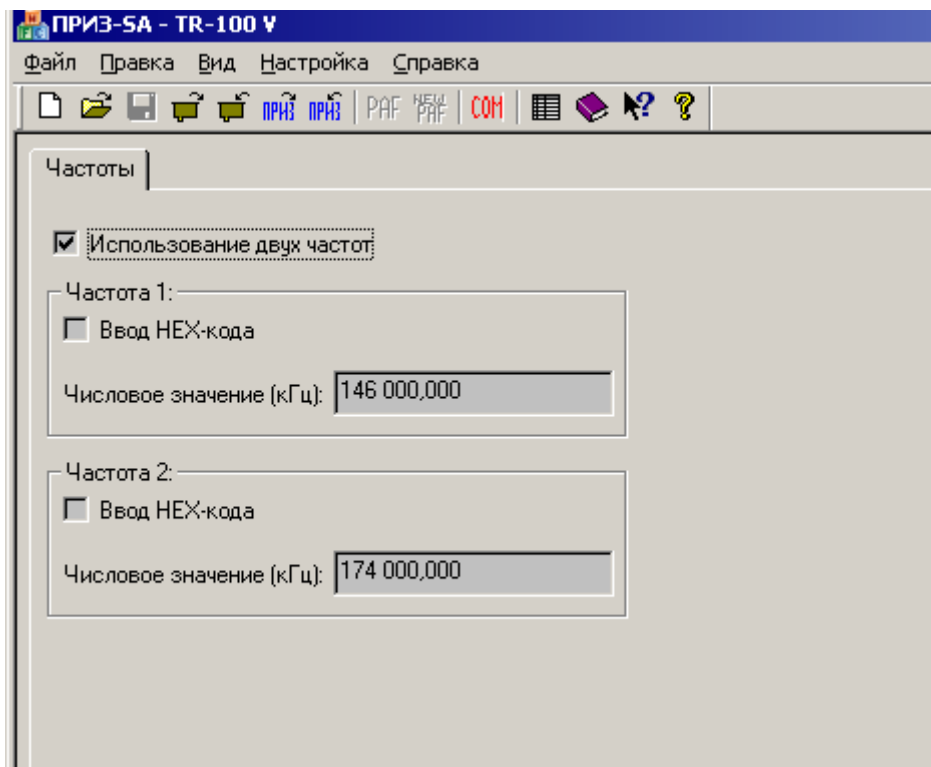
ПРИЗ-SA - TR-100 V

Файл Правка Вид Настройка Справка

ПРИЗ ПРИЗ PAF NEW PAF COM

Частоты

Использование двух частот

Частота 1:

Ввод HEX-кода

Числовое значение (кГц): 146 000,000

Частота 2:

Ввод HEX-кода

Числовое значение (кГц): 174 000,000